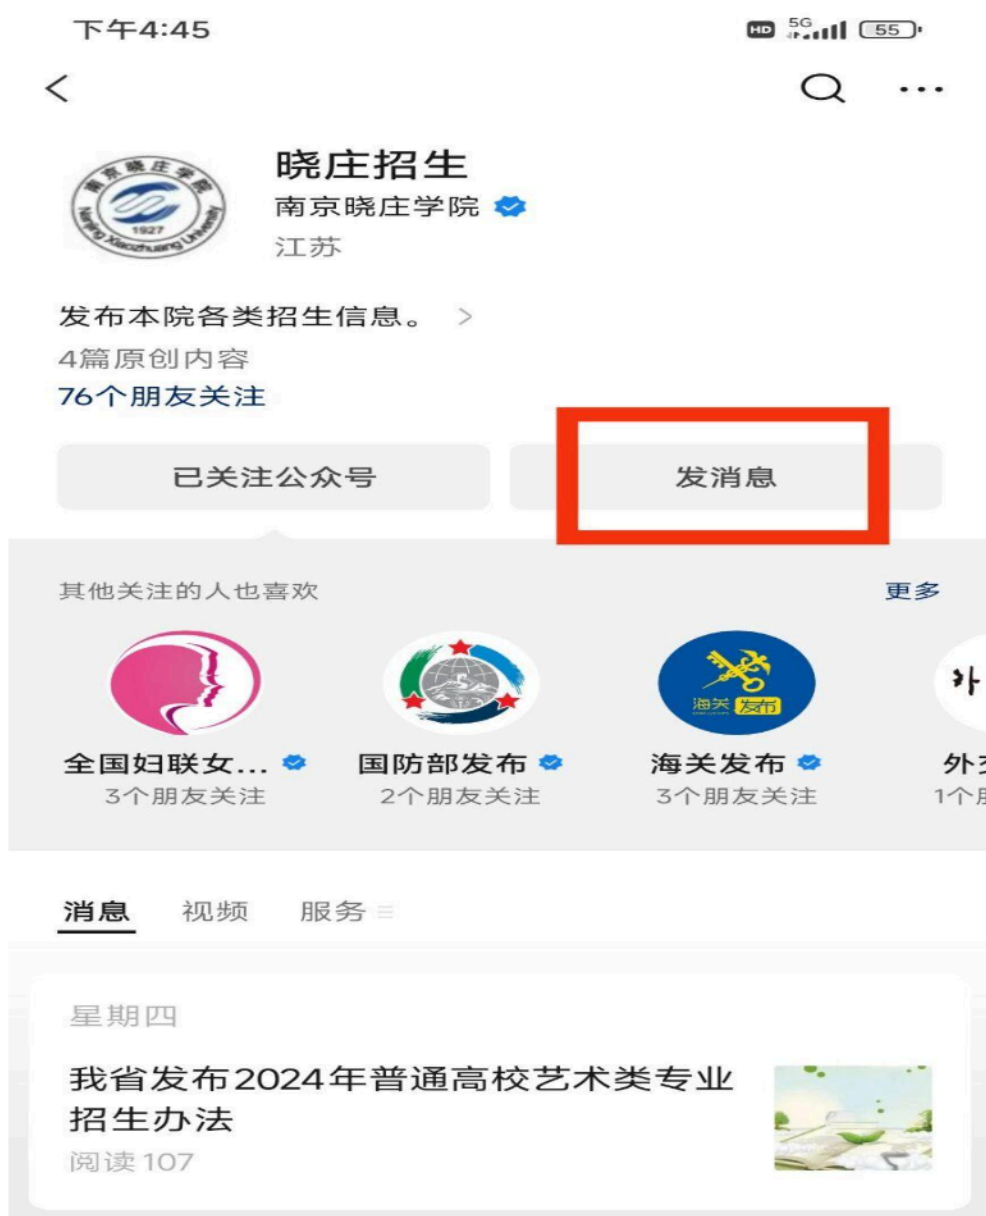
下午4:45

HD 5G 55

<

晓庄招生
南京晓庄学院
江苏

南京晓庄学院 1927 Nanjing Xiaozhuang University

发布本院各类招生信息。 >
4篇原创内容
76个朋友关注

已关注公众号
发消息

其他关注的人也喜欢
更多

全国妇联女...
3个朋友关注

国防部发布
2个朋友关注

海关 发布
海关发布
3个朋友关注

外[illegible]
1个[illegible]

消息 视频 服务

星期四
我省发布2024年普通高校艺术类专业招生办法
阅读 107